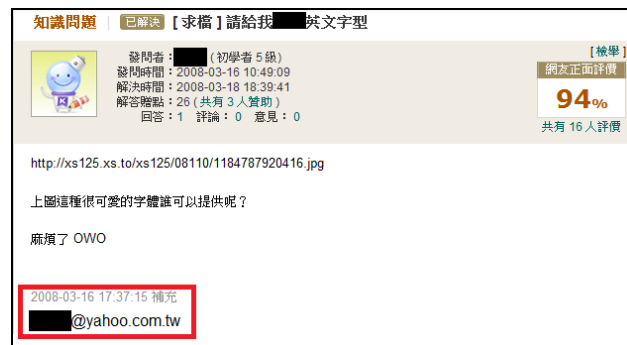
知識問題 | 已解決 [ 求檔 ] 請給我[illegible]英文字型

發問者：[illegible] ( 初學者 5 級 )
發問時間：2008-03-16 10:49:09
解決時間：2008-03-18 18:39:41
解答贈點：26 ( 共有 3 人贊助 )
回答：1 評論：0 意見：0

[ 檢舉 ]
網友正面評價
94%
共有 16 人評價

http://xs125.xs.to/xs125/08110/1184787920416.jpg

上圖這種很可愛的字體誰可以提供呢？

麻煩了 OWO

2008-03-16 17:37:15 補充
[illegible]@yahoo.com.tw